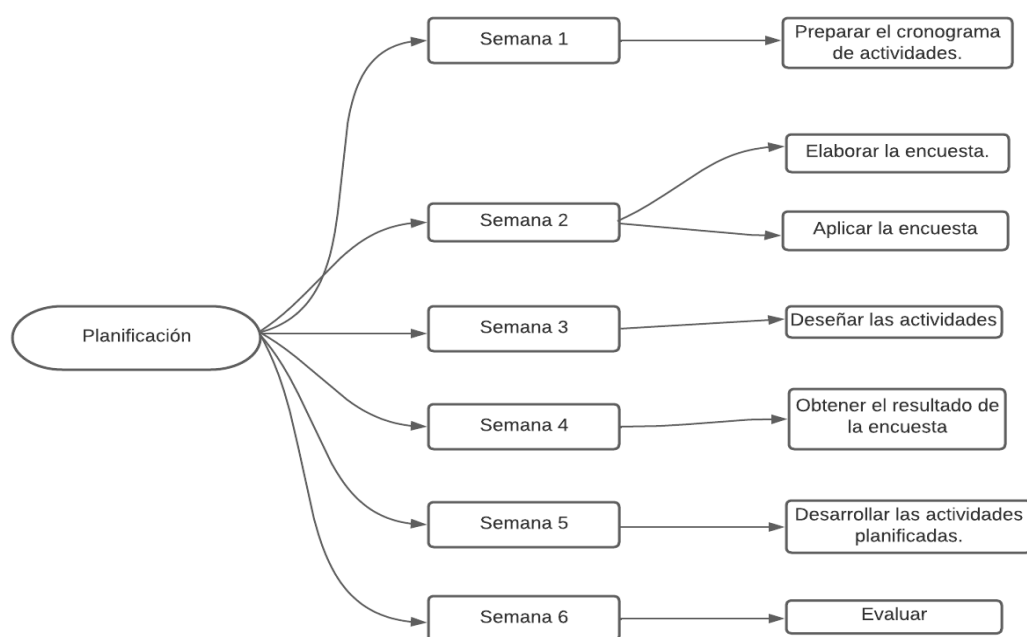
Planificación

Semana 1

Preparar el cronograma de actividades.

Semana 2

Elaborar la encuesta.

Aplicar la encuesta

Semana 3

Deseñar las actividades

Semana 4

Obtener el resultado de la encuesta

Semana 5

Desarrollar las actividades planificadas.

Semana 6

Evaluar